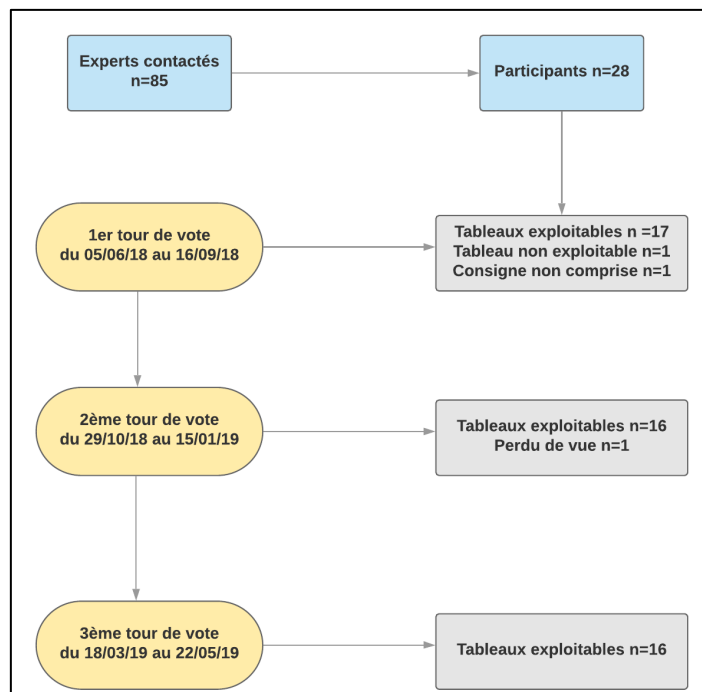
Experts contactés
n=85

Participants n=28

1er tour de vote
du 05/06/18 au 16/09/18

Tableaux exploitables n =17
Tableau non exploitable n=1
Consigne non comprise n=1

2ème tour de vote
du 29/10/18 au 15/01/19

Tableaux exploitables n=16
Perdu de vue n=1

3ème tour de vote
du 18/03/19 au 22/05/19

Tableaux exploitables n=16